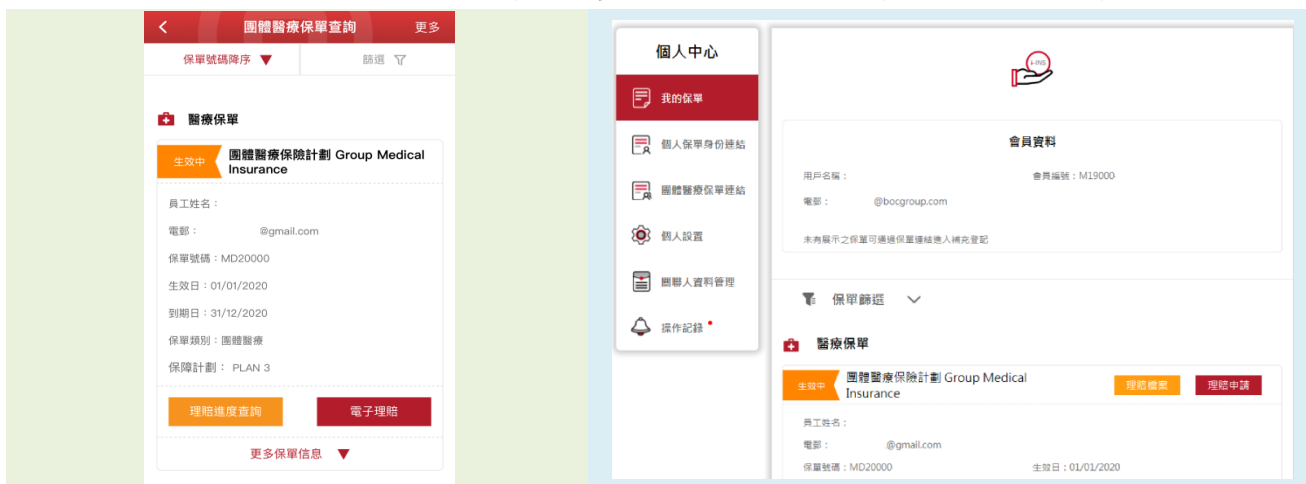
<
團體醫療保單查詢
更多

保單號碼降序 ▼
篩選

醫療保單

生效中
團體醫療保險計劃 Group Medical Insurance

員工姓名：

電郵： @gmail.com

保單號碼：MD20000

生效日：01/01/2020

到期日：31/12/2020

保單類別：團體醫療

保障計劃： PLAN 3

理賠進度查詢
電子理賠

更多保單信息 ▼

個人中心

我的保單

個人保單身份連結

團體醫療保單連結

個人設置

團聯人資料管理

操作記錄

i-INS

會員資料

用戶名稱：
會員編號：M19000

電郵： @bocgroup.com

未有展示之保單可通過保單連結進入補充登記

保單篩選

醫療保單

生效中
團體醫療保險計劃 Group Medical Insurance
理賠檔案
理賠申請

員工姓名：

電郵： @gmail.com

保單號碼：MD20000
生效日：01/01/2020